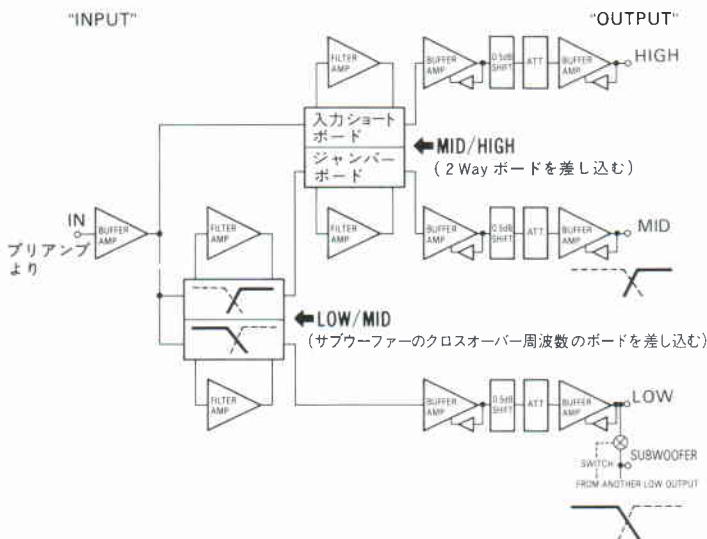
"INPUT"

"OUTPUT"

FILTER AMP

BUFFER AMP

0.5dB SHIFT

ATT

BUFFER AMP

HIGH

入力ショートボード

ジャンパーボード

← MID/HIGH

（2 Way ボードを差し込む）

IN

プリアンプより

BUFFER AMP

FILTER AMP

FILTER AMP

BUFFER AMP

0.5dB SHIFT

ATT

BUFFER AMP

MID

← LOW/MID

（サブウーファーのクロスオーバー周波数のボードを差し込む）

FILTER AMP

BUFFER AMP

0.5dB SHIFT

ATT

BUFFER AMP

LOW

SUBWOOFER

SWITCH

FROM ANOTHER LOW OUTPUT